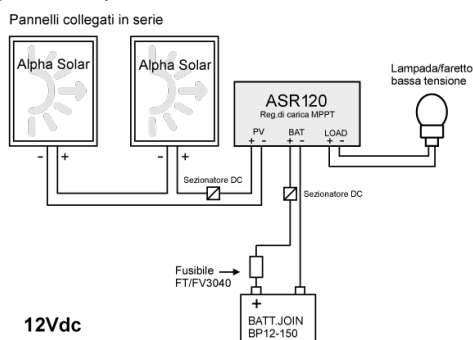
Pannelli collegati in serie

Alpha Solar

- +

Alpha Solar

- +

ASR120
Reg.di carica MPPT

PV
+ -

BAT
+ -

LOAD
+ -

Lampada/faretto bassa tensione

Sezionatore DC

Sezionatore DC

Fusibile FT/FV3040

+

BATT.JOIN
BP12-150

12Vdc